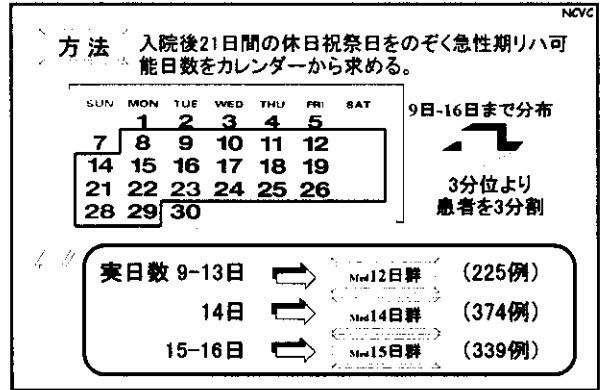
NCVC

方法 入院後21日間の休日祝祭日をのぞく急性期リハ可能日数をカレンダーから求める。

| SUN | MON | TUE | WED | THU | FRI | SAT |
|---|---|---|---|---|---|---|
| | 1 | 2 | 3 | 4 | 5 | |
| 7 | 8 | 9 | 10 | 11 | 12 | |
| 14 | 15 | 16 | 17 | 18 | 19 | |
| 21 | 22 | 23 | 24 | 25 | 26 | |
| 28 | 29 | 30 | | | | |

9日-16日まで分布

3分位より
患者を3分割

実日数 9-13日 Med12日群 (225例)

14日 Med14日群 (374例)

15-16日 Med15日群 (339例)